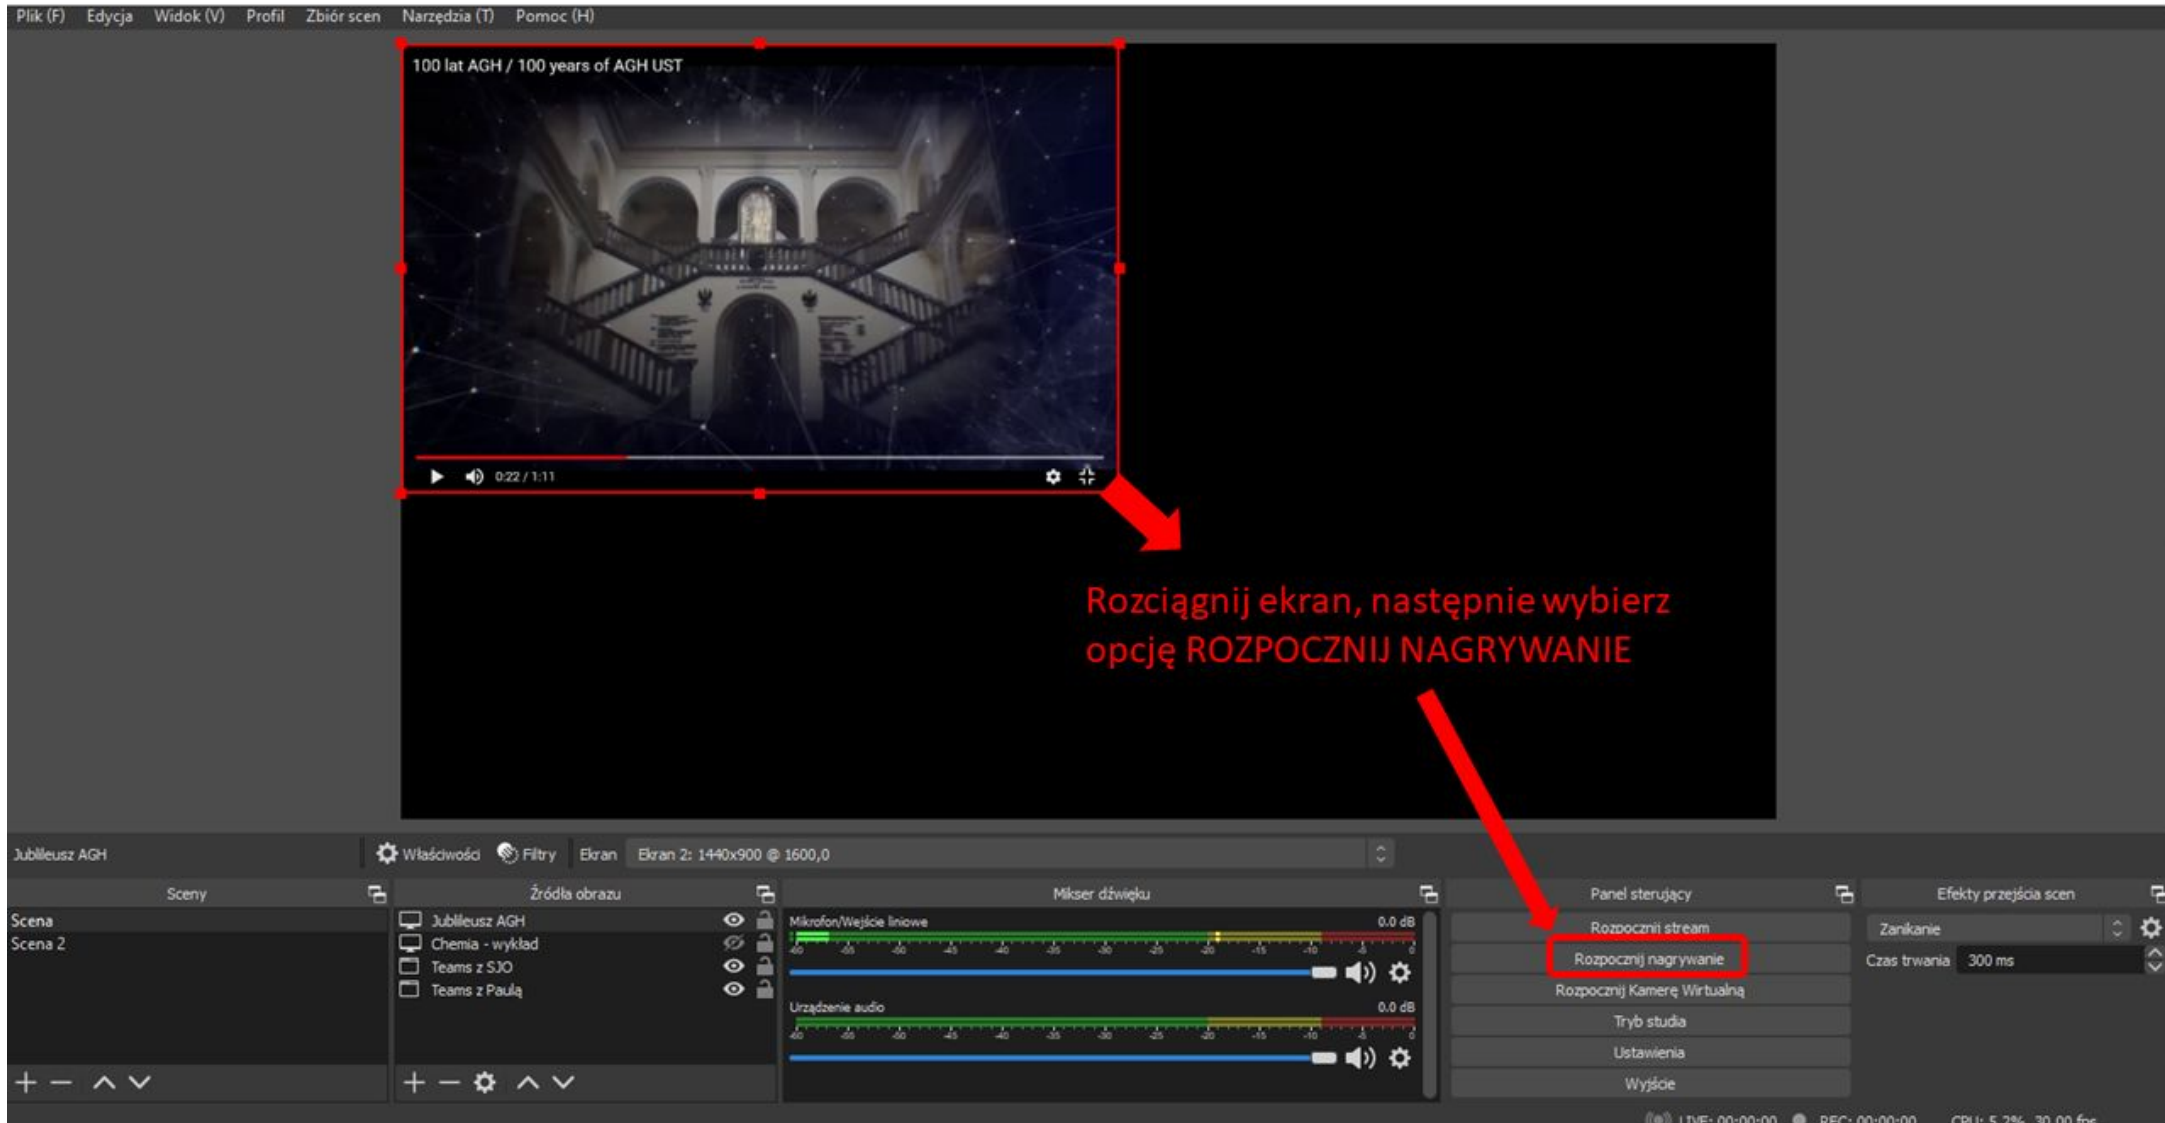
Plik (F) Edycja Widok (V) Profil Zbiór scen Narzędzia (T) Pomoc (H)

100 lat AGH / 100 years of AGH UST

0:22 / 1:11

Rozciągnij ekran, następnie wybierz opcję ROZPOCZNIJ NAGRYWANIE

Jubileusz AGH Właściwości Filtry Ekran Ekran 2: 1440x900 @ 1600,0

Sceny
Scena
Scena 2

Źródła obrazu
Jubileusz AGH
Chemia - wykład
Teams z SJO
Teams z Paulą

Mikser dźwięku
Mikrofon/Wejście liniowe 0.0 dB
Urządzenie audio 0.0 dB

Panel sterujący
Rozpocznij stream
Rozpocznij nagrywanie
Rozpocznij Kamerę Wirtualną
Tryb studia
Ustawienia
Wyjście

Efekty przejścia scen
Zanikanie
Czas trwania 300 ms

LIVE: 00:00:00 REC: 00:00:00 CPU: 5.2%, 30.00 fps